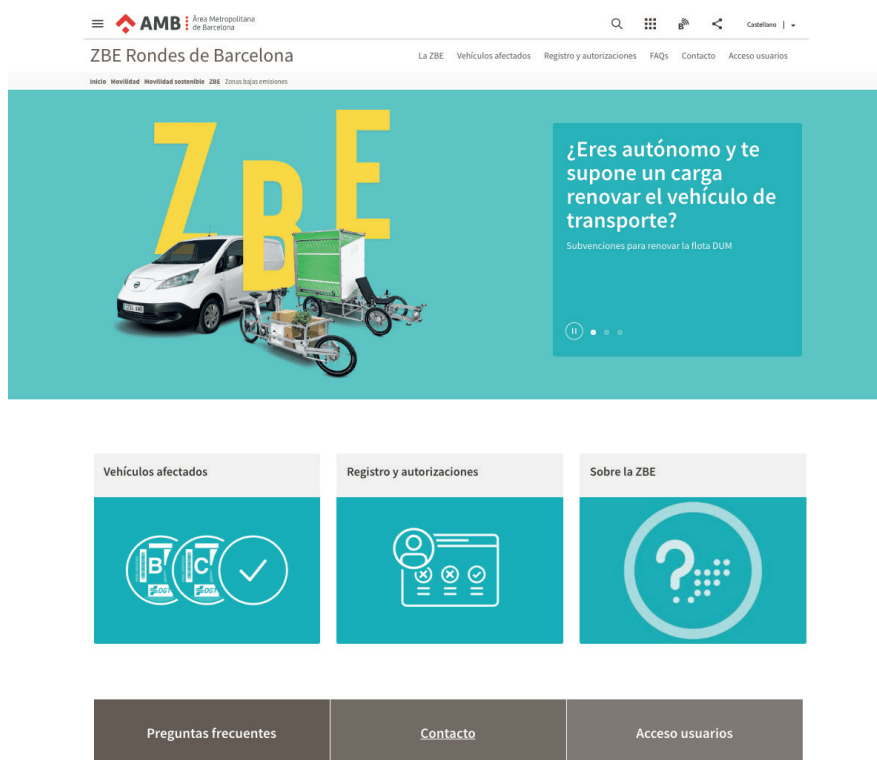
AMB Àrea Metropolitana de Barcelona

Castellano

ZBE Rondes de Barcelona

La ZBE Vehículos afectados Registro y autorizaciones FAQs Contacto Acceso usuarios

Inicio Movilidad Movilidad sostenible ZBE Zonas bajas emisiones

ZBE

¿Eres autónomo y te supone un carga renovar el vehículo de transporte?

Subvenciones para renovar la flota DUM

Vehículos afectados

B C DGT DGT

Registro y autorizaciones

Sobre la ZBE

Preguntas frecuentes

Contacto

Acceso usuarios